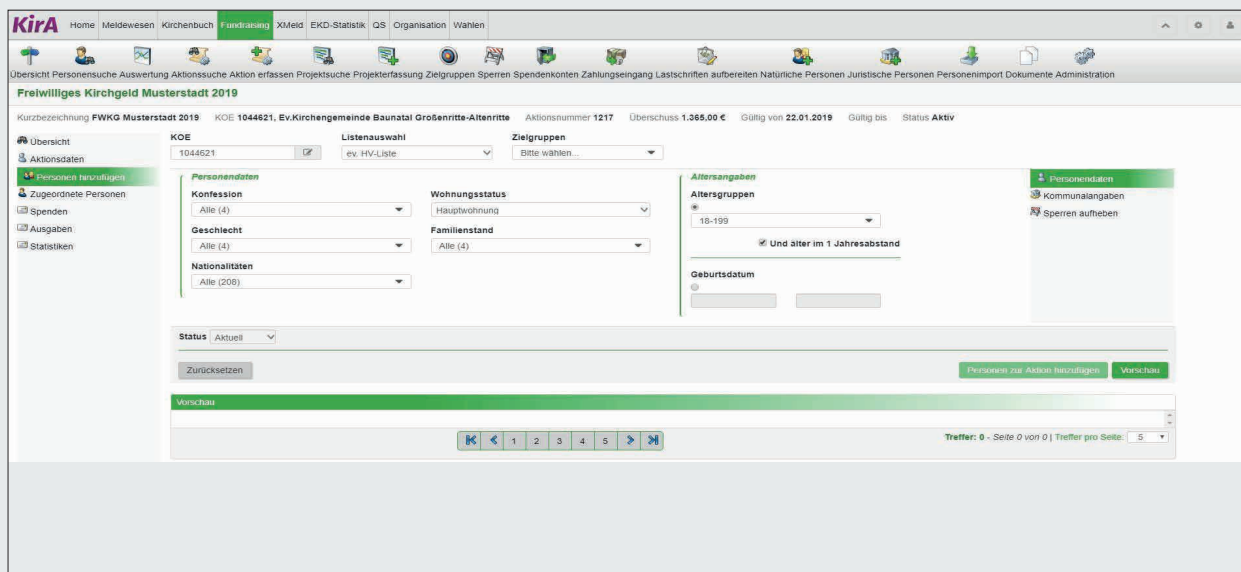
KirA Home Meldewesen Kirchenbuch Fundraising XMeld EKD-Statistik QS Organisation Wahlen

Übersicht Personensuche Auswertung Aktionssuche Aktion erfassen Projektsuche Projekterfassung Zielgruppen Sperren Spendenkonten Zahlungseingang Lastschriften aufbereiten Natürliche Personen Juristische Personen Personenimport Dokumente Administration

Freiwilliges Kirchgeld Musterstadt 2019

Kurzbezeichnung FWKG Musterstadt 2019 KOE 1044621, Ev.Kirchengemeinde Baunatal Großenritte-Altenritte Aktionsnummer 1217 Überschuss 1.365,00 € Gültig von 22.01.2019 Gültig bis Status Aktiv

Übersicht
Aktionsdaten
Personen hinzufügen
Zugeordnete Personen
Spenden
Ausgaben
Statistiken

KOE
1044621
Listenauswahl
ev. HV-Liste
Zielgruppen
Bitte wählen...

Personendaten
Konfession
Alle (4)
Wohnungsstatus
Hauptwohnung
Geschlecht
Alle (4)
Familienstand
Alle (4)
Nationalitäten
Alle (208)

Altersangaben
Altersgruppen
18-199
Und älter im 1 Jahresabstand
Geburtsdatum

Personendaten
Kommunalangaben
Sperren aufheben

Status Aktuell

Zurücksetzen
Personen zur Aktion hinzufügen
Vorschau

Vorschau
1 2 3 4 5
Treffer: 0 - Seite 0 von 0 | Treffer pro Seite: 5